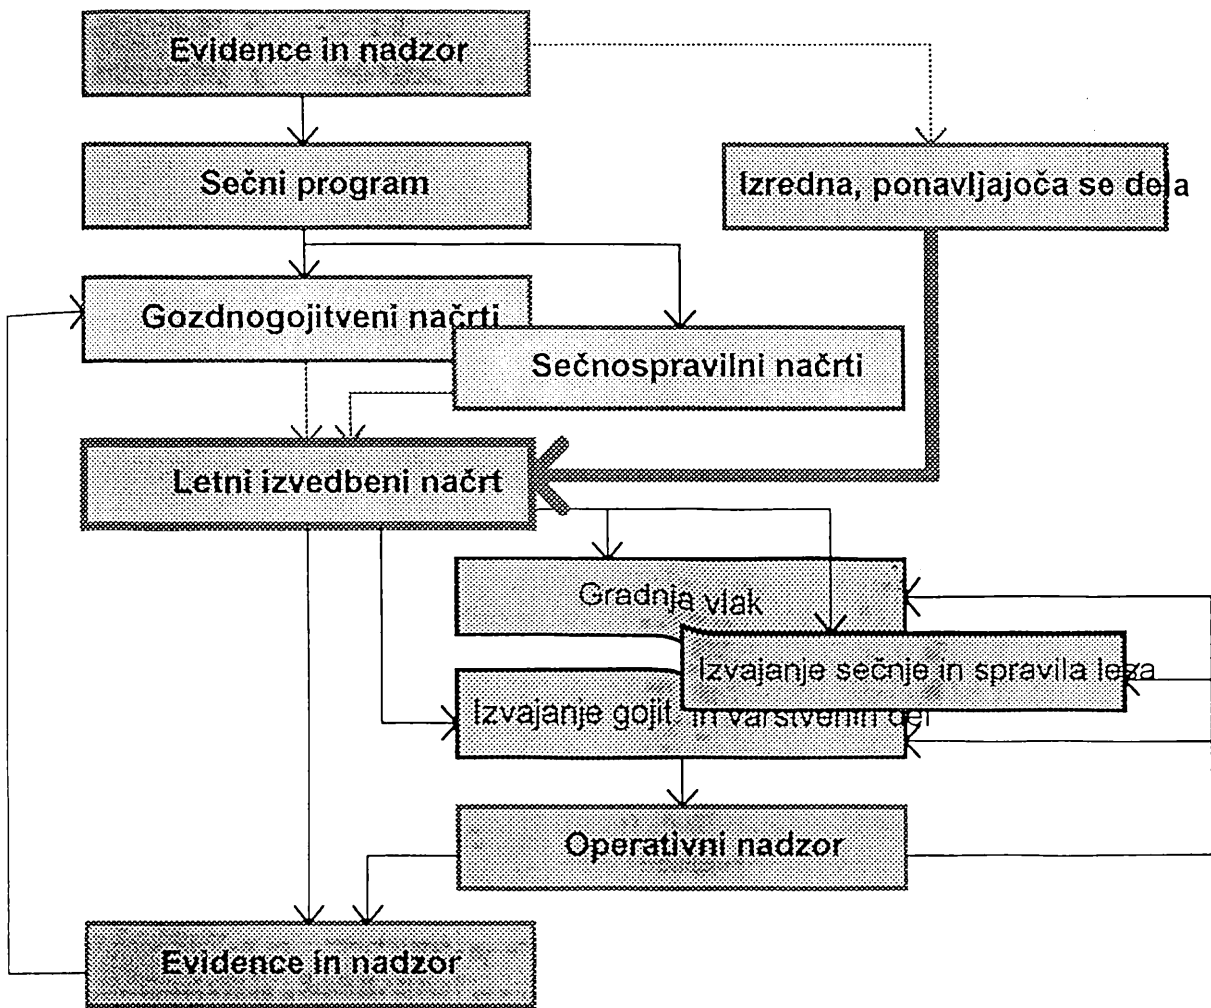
Evidence in nadzor

Sečni program

Izredna, ponavljajoča se dela

Gozdnogojitveni načrti

Sečnospravilni načrti

Letni izvedbeni načrt

Gradnja vlak

Izvajanje sečnje in spravila lesa

Izvajanje gojit. in varstvenih del

Operativni nadzor

Evidence in nadzor